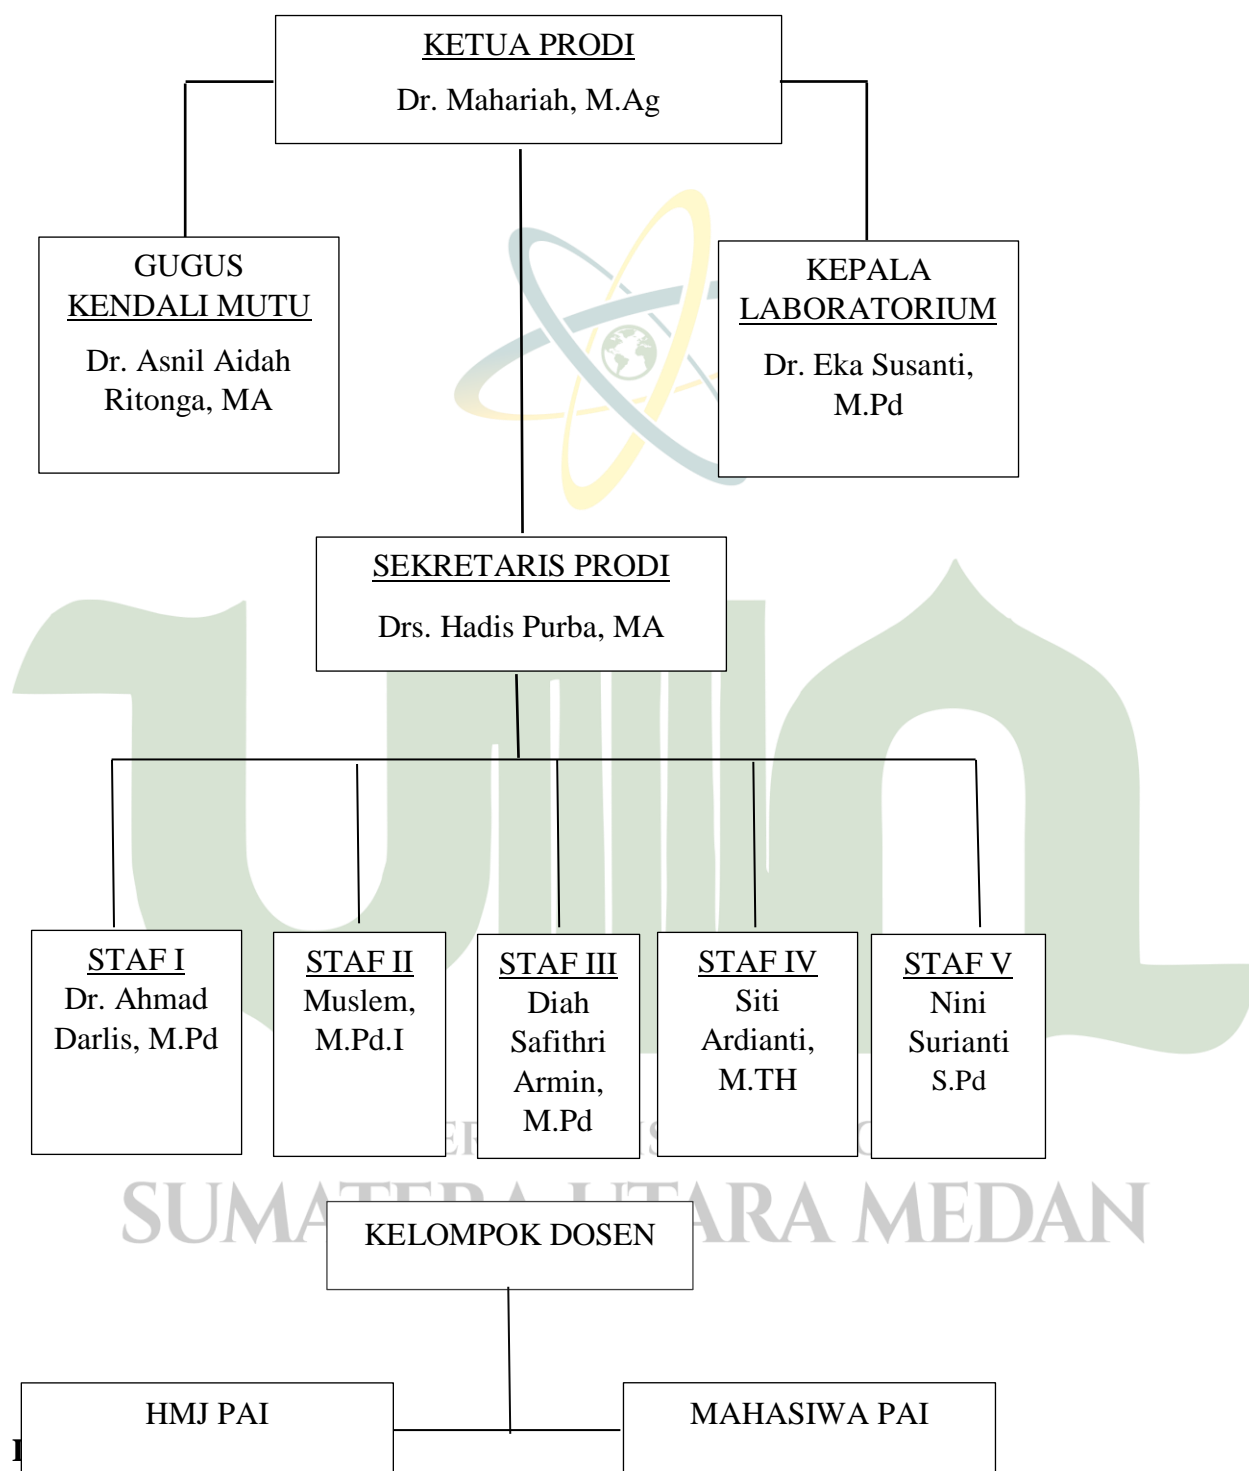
KETUA PRODI
Dr. Mahariah, M.Ag

GUGUS KENDALI MUTU
Dr. Asnil Aidah Ritonga, MA

KEPALA LABORATORIUM
Dr. Eka Susanti, M.Pd

SEKRETARIS PRODI
Drs. Hadis Purba, MA

STAF I
Dr. Ahmad Darlis, M.Pd

STAF II
Muslem, M.Pd.I

STAF III
Diah Safithri Armin, M.Pd

STAF IV
Siti Ardianti, M.TH

STAF V
Nini Surianti S.Pd

SUMATERA UTARA MEDAN

KELOMPOK DOSEN

HMJ PAI

MAHASIWA PAI